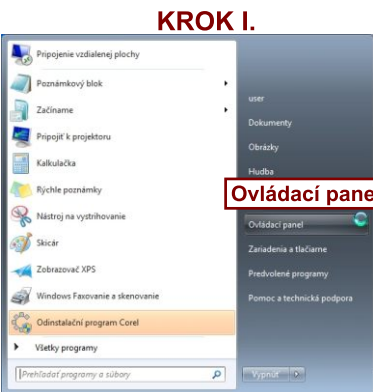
KROK I.

Pripojenie vzdialenej plochy
Poznámkový blok
Začíname
Pripojiť k projektoru
Kalkulačka
Rýchle poznámky
Nástroj na vystrihovanie
Skicár
Zobrazovač XPS
Windows Faxovanie a skenovanie
Odinštalační program Corel
Všetky programy
Prehľadať programy a súbory

user
Dokumenty
Obrázky
Hudba
Ovládací pane
Ovládací panel
Zariadenia a tlačiarne
Predvolené programy
Pomoc a technická podpora
Vypnúť